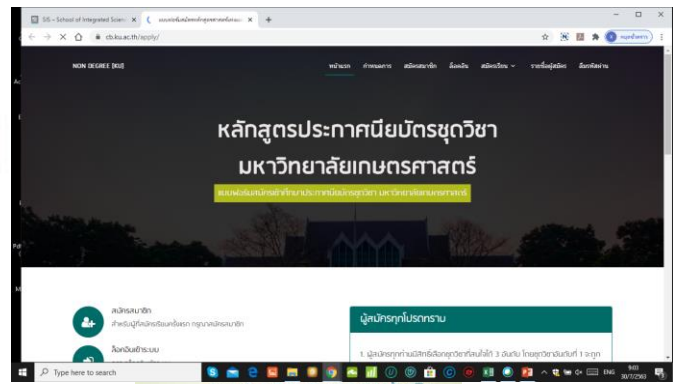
SIS - School of Integrated Scien ×
ระบบสมัครเรียนหลักสูตรชุดวิชา ×
cb.ku.ac.th/apply/

NON DEGREE (KU)
หน้าแรก
กำหนดการ
สมัครสมาชิก
ล็อคอิน
สมัครเรียน
รายชื่อผู้สมัคร
ลืมรหัสผ่าน

หลักสูตรประกาศนียบัตรชุดวิชา
มหาวิทยาลัยเกษตรศาสตร์

ระบบรับสมัครเข้าศึกษาประกาศนียบัตรชุดวิชา มหาวิทยาลัยเกษตรศาสตร์

สมัครสมาชิก
สำหรับผู้สมัครเรียนครั้งแรก กรุณาสมัครสมาชิก

ล็อคอินเข้าระบบ

ผู้สมัครทุกโปรดทราบ

1. ผู้สมัครทุกท่านมีสิทธิ์เลือกชุดวิชาที่สนใจได้ 3 อันดับ โดยชุดวิชาอันดับที่ 1 จะถูก

Type here to search
ENG
9:03
30/7/2563